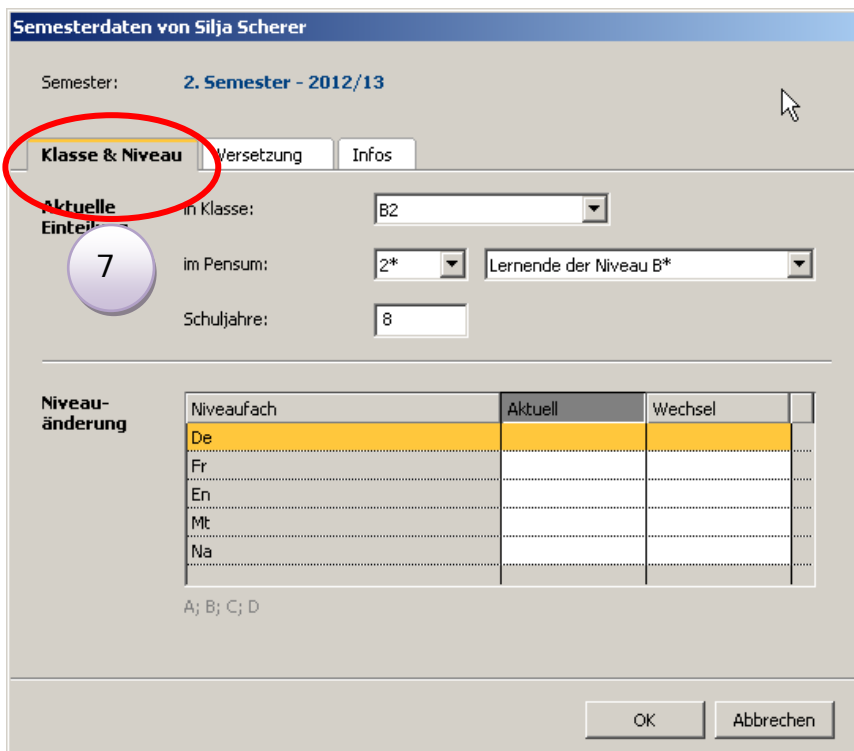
Semesterdaten von Silja Scherer

Semester: 2. Semester - 2012/13

Klasse & Niveau | Versetzung | Infos

Aktuelle Einteil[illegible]

in Klasse: B2

7

im Pensum: 2* Lernende der Niveau B*

Schuljahre: 8

Niveauänderung

| Niveaufach | Aktuell | Wechsel |
|---|---|---|
| De | | |
| Fr | | |
| En | | |
| Mt | | |
| Na | | |

A; B; C; D

OK Abbrechen